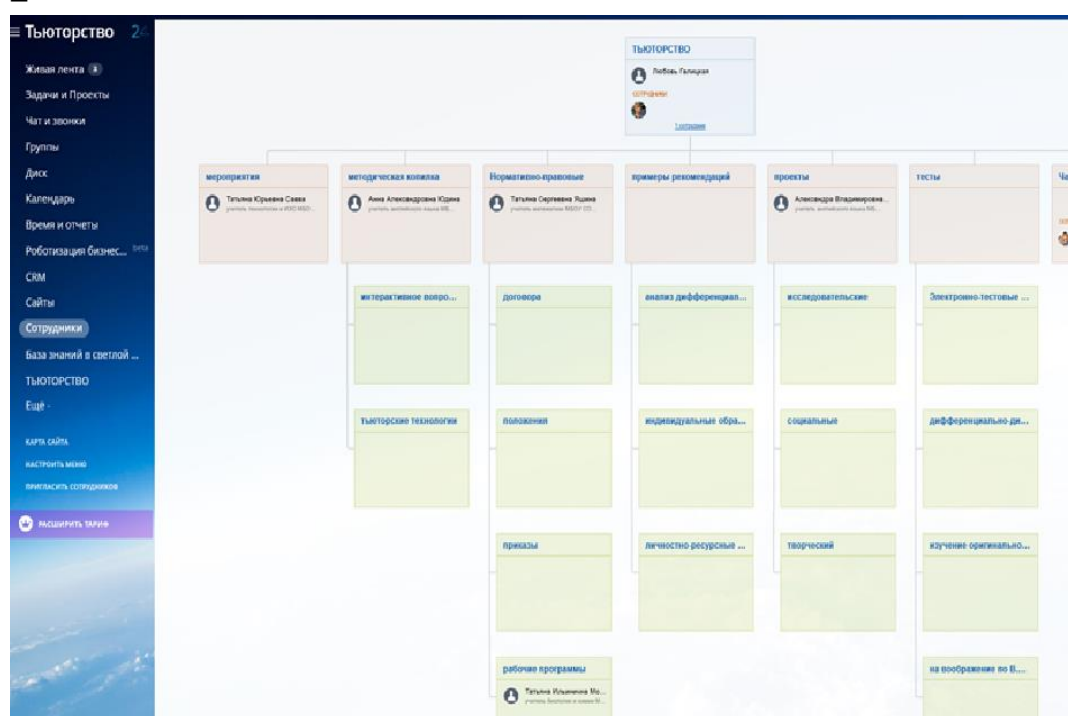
≡ Тьюторство 24

Живая лента 3
Задачи и Проекты
Чат и звонки
Группы
Диск
Календарь
Время и отчеты
Роботизация бизнес... beta
CRM
Сайты
Сотрудники
База знаний в светлой ...
ТЬЮТОРСТВО
Ещё ·

КАРТА САЙТА
НАСТРОИТЬ МЕНЮ
ПРИГЛАСИТЬ СОТРУДНИКОВ

РАСШИРИТЬ ТАРИФ

ТЬЮТОРСТВО
Любовь Галицкая
СОТРУДНИКИ
1 сотрудник

мероприятия
Татьяна Юрьевна Савва
учитель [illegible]

методическая копилка
Анна Александровна Юдина
учитель английского языка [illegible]

Нормативно-правовые
Татьяна Сергеевна Яшина
учитель математики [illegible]

примеры рекомендаций

проекты
Александра Владимировна...
учитель английского языка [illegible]

тесты

Ча

интерактивные вопро...
тьюторские технологии

договора
положения
приказы
рабочие программы
Татьяна Ильинична Мо...
учитель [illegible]

анализ дифференциал...
индивидуальные обра...
личностно-ресурсные ...

исследовательские
социальные
творческий

Электронно-тестовые ...
дифференциально-ди...
изучение оригинально...
на воображение по В...